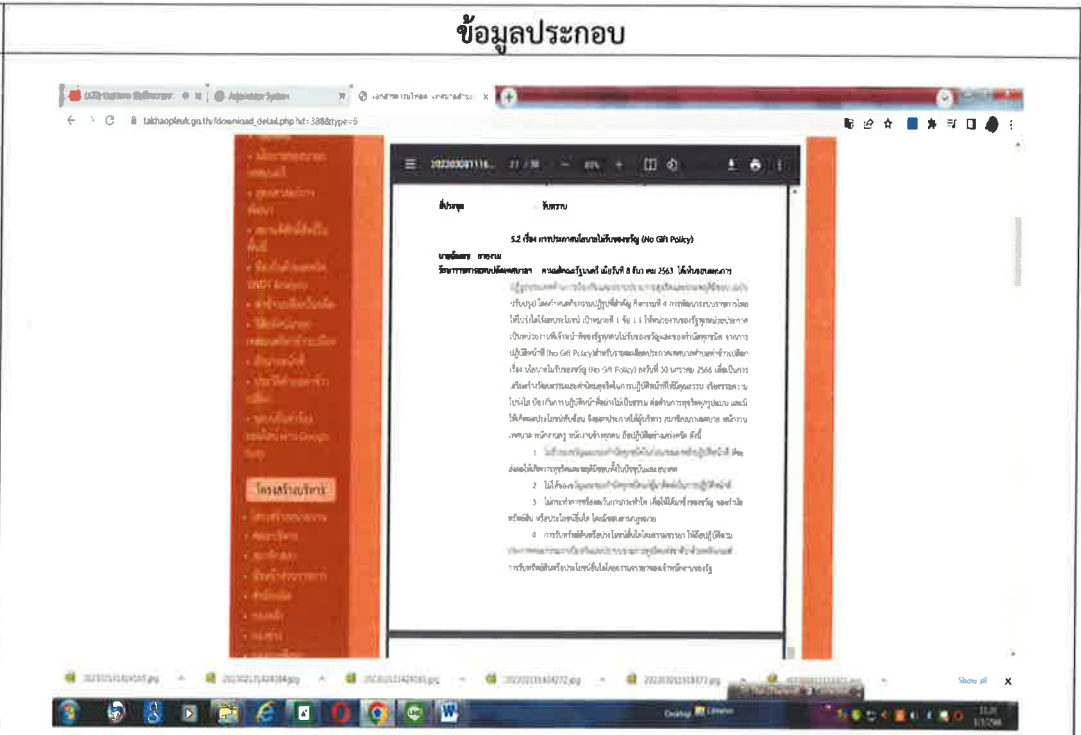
ข้อมูลประกอบ

Adminstrator System

เอกสารงานไทย

takhaopleuk.go.th/download_detail.php?id=388&type=6

202303071116... 21 / 38 — 80% +

ที่ประชุม รับทราบ

5.2 เรื่อง การประกาศนโยบายไม่รับของขวัญ (No Gift Policy)

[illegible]

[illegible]

ปรับปรุง) โดยกำหนดให้กรอบการปฏิรูปที่สำคัญ ที่ ทราบที่ 4 การพัฒนาระบบราชการโดย ได้รับไม่ได้ผลประโยชน์ เป้าหมายที่ 1 ข้อ 1.1 ให้หน่วยงานของรัฐทุกหน่วยประกาศ เป็นหน่วยงานที่เจ้าหน้าที่ของรัฐทุกคนไม่รับของขวัญและของกำนัลทุกชนิด จากการ ปฏิบัติหน้าที่ (No Gift Policy) สำหรับรายละเอียดประกาศเทศบาลตำบลท่าข้าวเปลือก เรื่อง นโยบายไม่รับของขวัญ (No Gift Policy) ลงวันที่ 30 มกราคม 2566 เพื่อเป็นการ เสริมสร้างวัฒนธรรมและค่านิยมสุจริตในการปฏิบัติหน้าที่ที่มีคุณธรรม จริยธรรมความ โปร่งใส ป้องกันการปฏิบัติหน้าที่อย่างไม่เป็นธรรม ต่อต้านการทุจริตคอร์รัปชัน และมิ ให้เกิดผลประโยชน์ทับซ้อน จึงขอประกาศให้ผู้บริหาร สมาชิกสภาเทศบาล พนักงาน เทศบาล พนักงานครู พนักงานจ้างทุกคน ถือปฏิบัติอย่างเคร่งครัด ดังนี้

1. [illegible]

2. ไม่ให้ของขวัญ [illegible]

3. ไม่กระทำการหรือละเว้นการกระทำใด เพื่อให้ได้มาซึ่งของขวัญ ของกำนัล หรือสิ่ง หรือประโยชน์อื่นใด โดยมิชอบตามกฎหมาย

4. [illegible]

การรับทรัพย์สินหรือประโยชน์อื่นใดโดยธรรมจรรยาของเจ้าหน้าที่ของรัฐ

โครงสร้างบริหาร

Show all

Desktop